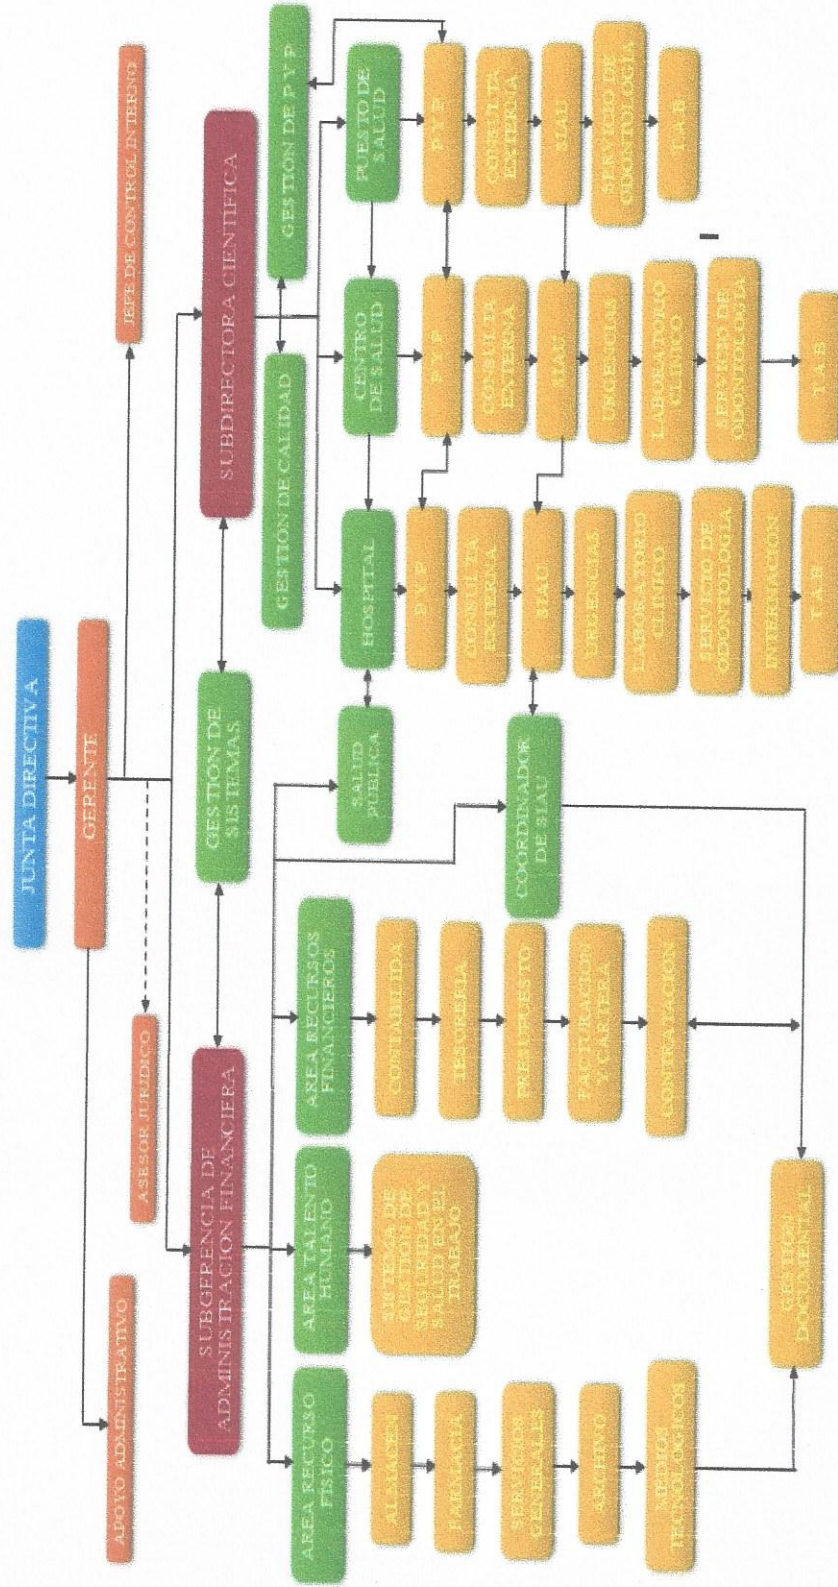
JUNTA DIRECTIVA

GERENTE

JEFE DE CONTROL INTERNO

ASESOR JURIDICO

ADOYO ADMINISTRATIVO

SUBDIRECTORA CIENTIFICA

GESTION DE SISTEMAS

SUBGERENCIA DE ADMINISTRACION FINANCIERA

GESTION DE P Y P

GESTION DE CALIDAD

PUESTO DE SALUD

P Y P

CONSULTA EXTERNA

SIAU

SERVICIO DE ODONTOLOGIA

L A B

CENTRO DE SALUD

P Y P

CONSULTA EXTERNA

SIAU

URGENCIAS

LABORATORIO CLINICO

SERVICIO DE ODONTOLOGIA

L A B

HOSPITAL

P Y P

CONSULTA EXTERNA

SIAU

URGENCIAS

LABORATORIO CLINICO

SERVICIO DE ODONTOLOGIA

INTERNACION

L A B

SALUD PUBLICA

COORDINADOR DE SIAU

AREA RECURSOS FINANCIEROS

CONTABILIDAD

TESORERIA

PRESUPUESTO

FACTURACION Y CARTERA

CONTRATACION

AREA TALENTO HUMANO

SISTEMA DE GESTION DE SEGURIDAD Y SALUD EN EL TRABAJO

AREA RECURSO FISICO

ALMACEN

FARMACIA

SERVICIOS GENERALES

ARCHIVO

MEDIOS TECNOLOGICOS

GESTION DOCUMENTAL